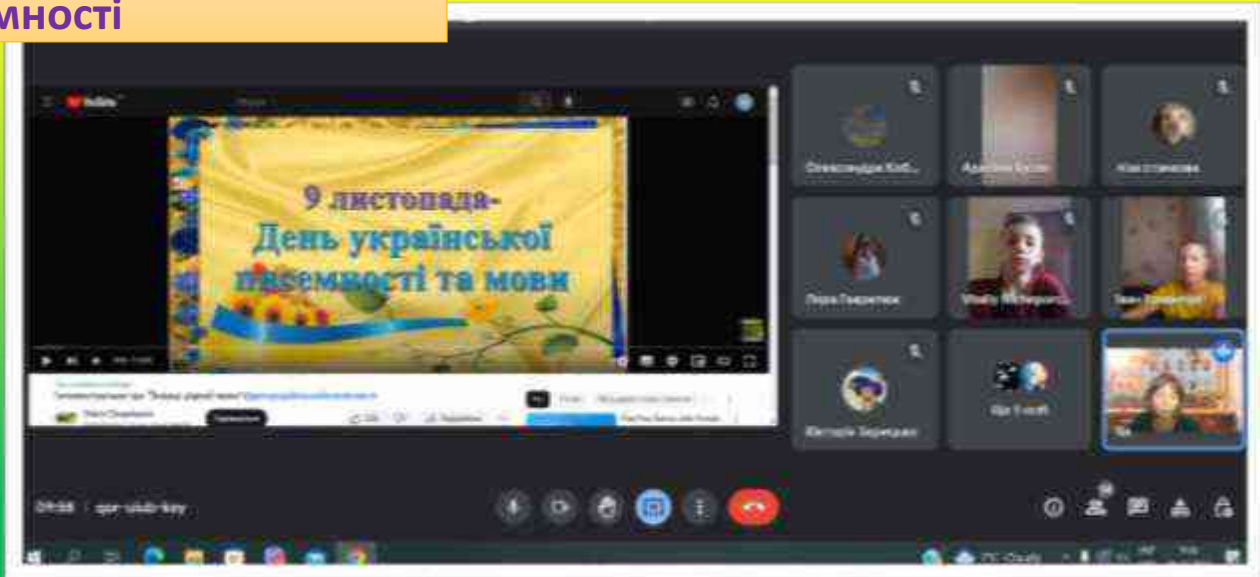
мності

YouTube

9 листопада-
День української
писемності та мови

Олександра Кли...

Ярослав Богдан

Ніна Степанова

Лера Гаврилюк

Vitalik Michaylov...

Іван Бондаренко

Вікторія Зарицька

Ще 5 осіб

Ви

09:58 | qpr-ukdr-kay